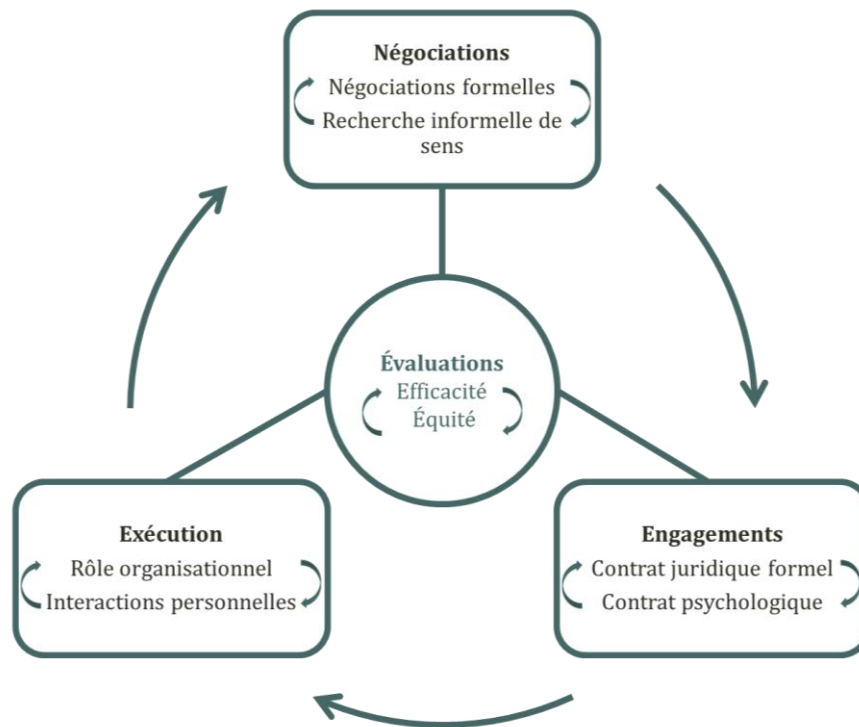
Négociations
Négociations formelles
Recherche informelle de sens

Évaluations
Efficacité
Équité

Exécution
Rôle organisationnel
Interactions personnelles

Engagements
Contrat juridique formel
Contrat psychologique